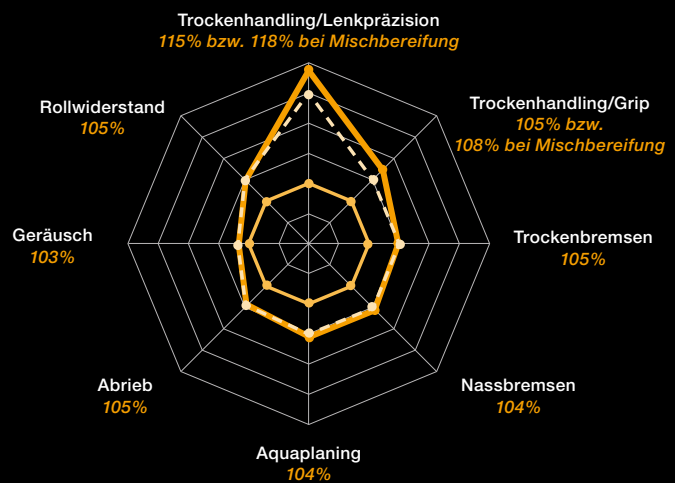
Trockenhandling/Lenkpräzision
115% bzw. 118% bei Mischbereifung

Trockenhandling/Grip
105% bzw.
108% bei Mischbereifung

Trockenbremsen
105%

Nassbremsen
104%

Aquaplaning
104%

Abrieb
105%

Geräusch
103%

Rollwiderstand
105%